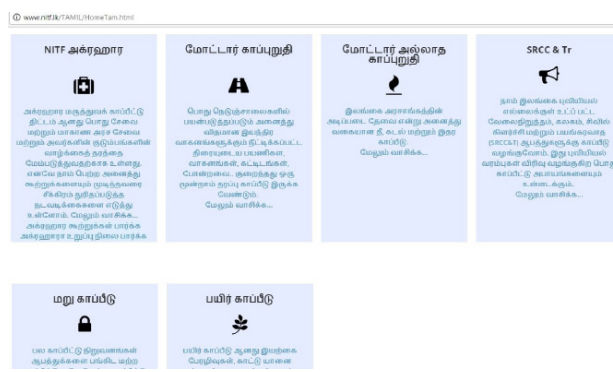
www.nitf.lk/TAMIL/HomeTam.html

NITF அக்ரஹார

அக்ரஹார மருத்துவக் காப்பீட்டு திட்டம் ஆனது பொது சேவை மற்றும் மாகாண அரச சேவை மற்றும் அவர்களின் குடும்பங்களின் வாழ்க்கைத் தரத்தை மேம்படுத்துவதற்காக உள்ளது. எனவே நாம் மேற்கு அனைத்து கூற்றுக்களையும் முடித்தவரை சீக்கிரம் தீர்ப்பதற்கு நடவடிக்கைகளை எடுத்து உள்ளோம். மேலும் வாசிக்க... அக்ரஹார ஆய்வுக்கு பார்க்க அக்ரஹார உறுப்பு நிலை பார்க்க

மோட்டார் காப்புறுதி

பொது நெடுஞ்சாலைகளில் பயன்படுத்தப்படும் அனைத்து விதமான இயந்திர வாகனங்களுக்கும் நீட்டிக்கப்பட்ட திறையுடைய பயணிகள், வாகனங்கள், கட்டிடங்கள், போன்றவை, குறைந்தது ஒரு மூன்றாம் தரப்பு காப்பீடு இருக்க வேண்டும். மேலும் வாசிக்க...

மோட்டார் அல்லாத காப்புறுதி

இலங்கை அரசாங்கத்தின் அடிப்படை தேவை என்று அனைத்து வகையான தீ, கடல் மற்றும் இதர காப்பீடு மேலும் வாசிக்க...

SRCC & Tr

நாம் இலங்கை புவியியல் எல்லைகளுக்குள் உட்பட்ட வேலைநிறுத்தம், கலகம், சிவில் கிளர்ச்சி மற்றும் பயங்கரவாத (SRCC&T) ஆபத்துக்களுக்கு காப்பீடு வழங்குவோம். இது புவியியல் வரம்புகள் விரிவு வழங்குகிற பொது காப்பீட்டு அமைப்புகளையும் உள்ளடக்கும். மேலும் வாசிக்க...

மறு காப்பீடு

பல காப்பீட்டு நிறுவனங்கள் ஆபத்துக்களை பங்கிட மற்றும் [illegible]

பயிர் காப்பீடு

பயிர் காப்பீடு ஆனது இயற்கை பேரழிவுகள், காட்டு யானை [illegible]